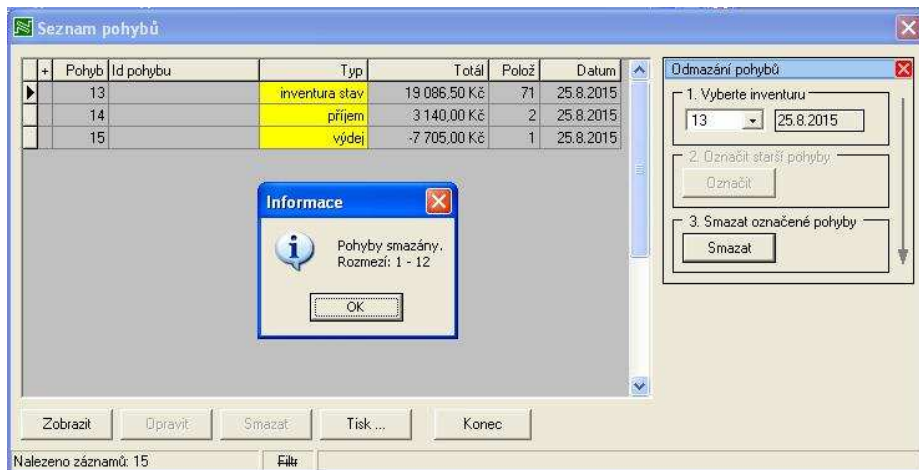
Seznam pohybů

| + | Pohyb | Id pohybu | Typ | Totál | Polož | Datum |
|---|---|---|---|---|---|---|
| | 13 | | inventura stav | 19 086,50 Kč | 71 | 25.8.2015 |
| | 14 | | příjem | 3 140,00 Kč | 2 | 25.8.2015 |
| | 15 | | výdej | -7 705,00 Kč | 1 | 25.8.2015 |

Informace

Pohyby smazány.
Rozmezí: 1 - 12

OK

Odmazání pohybů

1. Vyberte inventuru

13

25.8.2015

2. Označit starší pohyby

Označit

3. Smazat označené pohyby

Smazat

Zobrazit

Opravit

Smazat

Tisk ...

Konec

Nalezeno záznamů: 15

Filtr